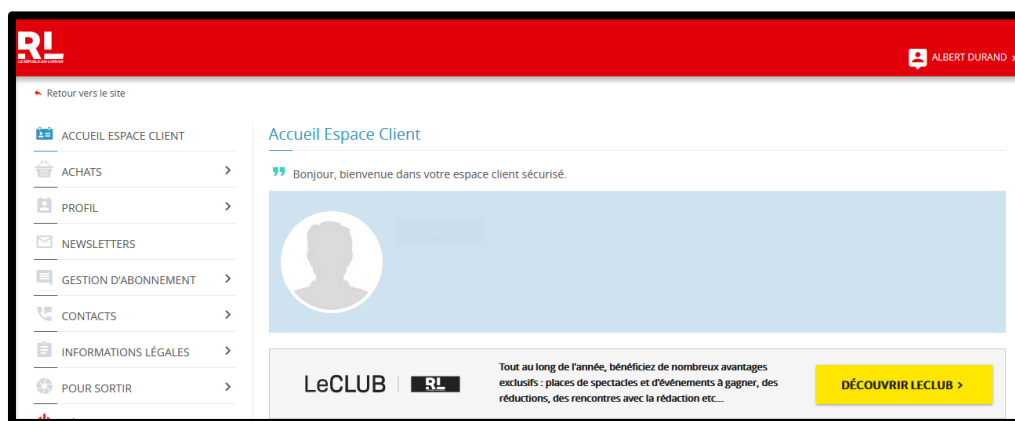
RL
LE RÉPUBLICAIN LORRAIN

ALBERT DURAND

Retour vers le site

ACCUEIL ESPACE CLIENT
ACHATS
PROFIL
NEWSLETTERS
GESTION D'ABONNEMENT
CONTACTS
INFORMATIONS LÉGALES
POUR SORTIR

Accueil Espace Client

Bonjour, bienvenue dans votre espace client sécurisé.

LeCLUB | RL

Tout au long de l'année, bénéficiez de nombreux avantages exclusifs : places de spectacles et d'événements à gagner, des réductions, des rencontres avec la rédaction etc...

DÉCOUVRIR LECLUB ›